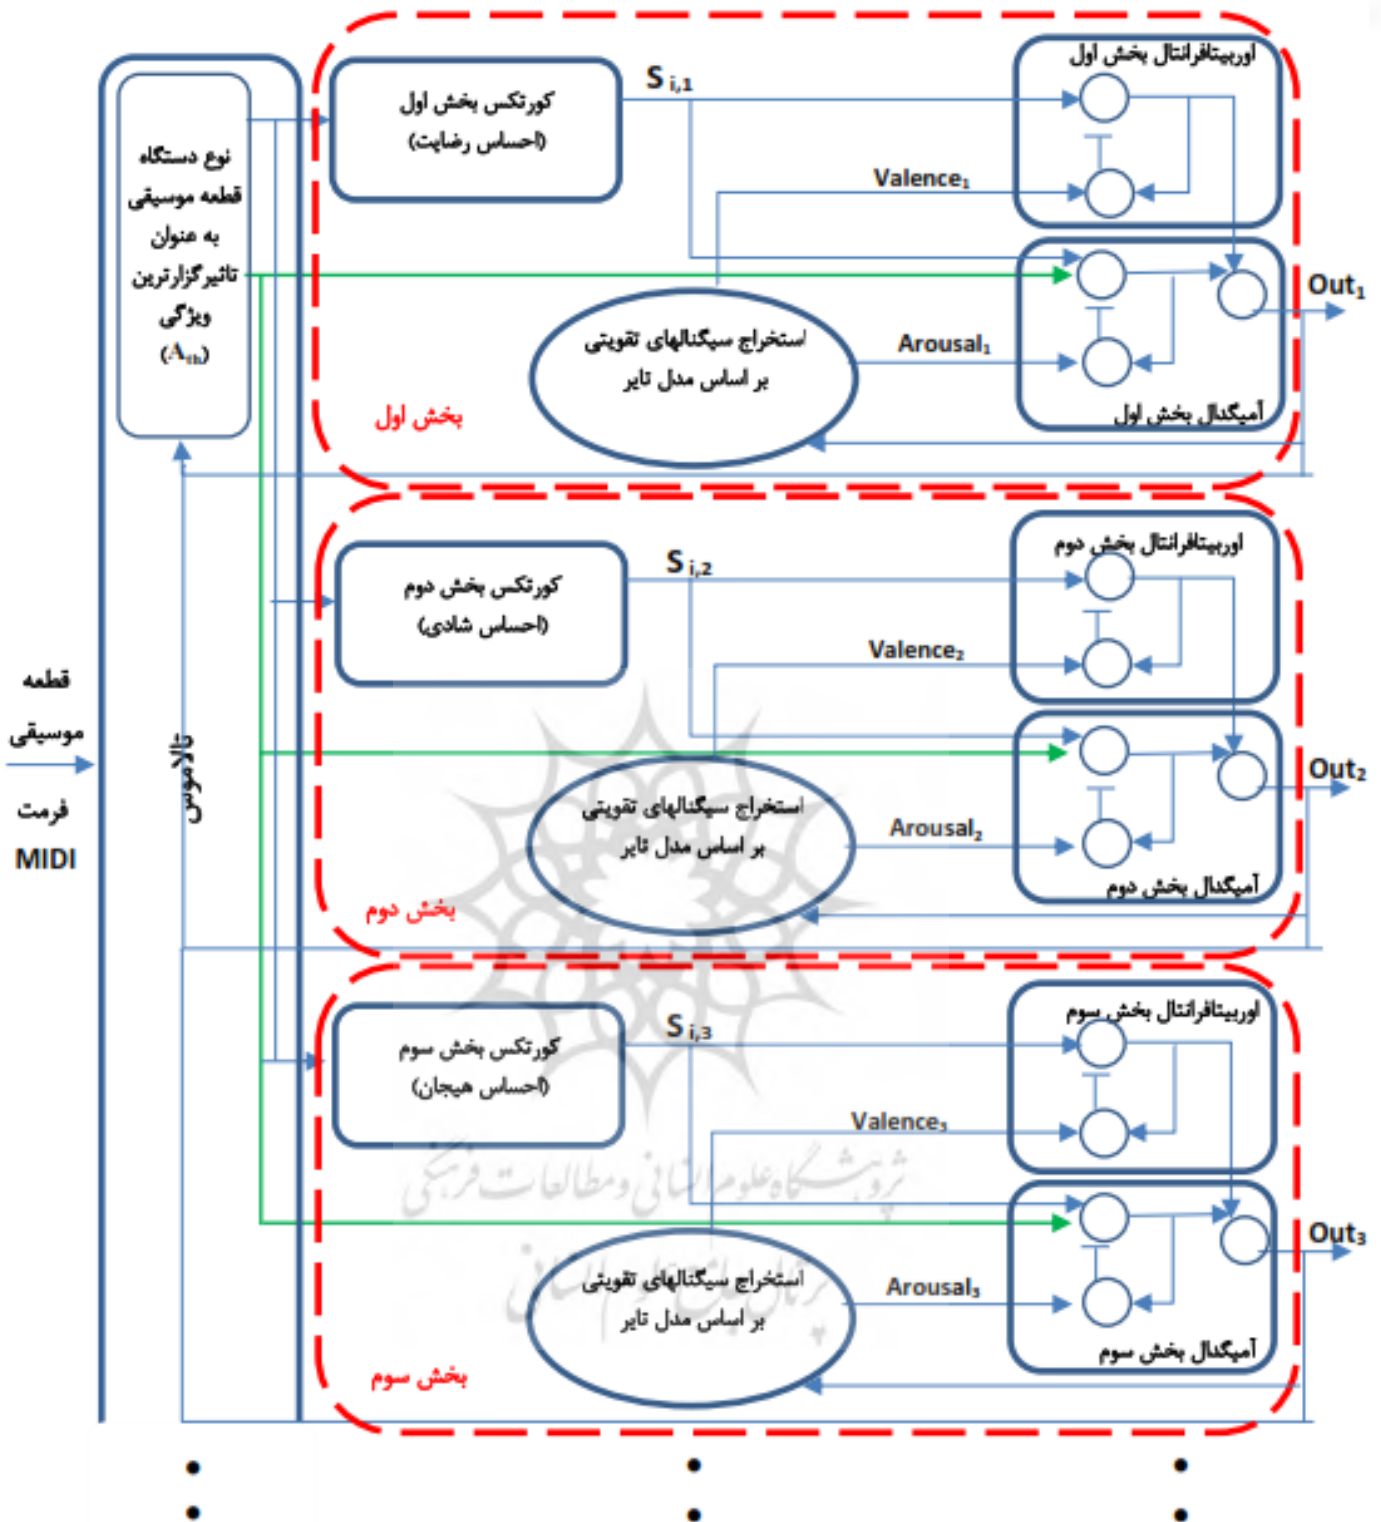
قطعه موسیقی فرمت MIDI

تالاموس

نوع دستگاه قطعه موسیقی به عنوان تاثیرگزارترین ویژگی ($A_{th}$)

کورتکس بخش اول (احساس رضایت)

$S_{i,1}$

اوربیتافرانتال بخش اول

Valence₁

استخراج سیگنالهای تقویتی بر اساس مدل تایر

Arousal₁

آمیگدال بخش اول

Out₁

بخش اول

کورتکس بخش دوم (احساس شادی)

$S_{i,2}$

اوربیتافرانتال بخش دوم

Valence₂

استخراج سیگنالهای تقویتی بر اساس مدل تایر

Arousal₂

آمیگدال بخش دوم

Out₂

بخش دوم

کورتکس بخش سوم (احساس هیجان)

$S_{i,3}$

اوربیتافرانتال بخش سوم

Valence₃

استخراج سیگنالهای تقویتی بر اساس مدل تایر

Arousal₃

آمیگدال بخش سوم

Out₃

بخش سوم

پژوهشگاه علوم انسانی و مطالعات فرهنگی